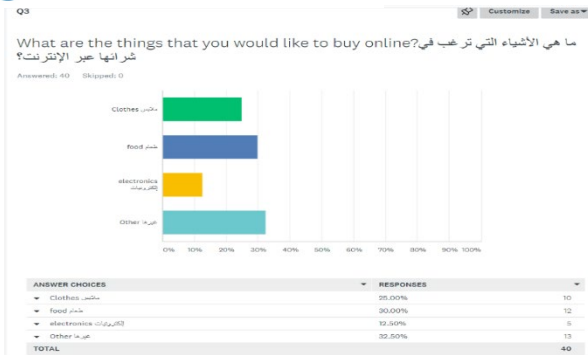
Q3

Customize Save as

What are the things that you would like to buy online?ما هي الأشياء التي ترغب في شرائها عبر الإنترنت؟

Answered: 40 Skipped: 0

Clothes ملابس

food طعام

electronics إلكترونيات

Other غيرها

0% 10% 20% 30% 40% 50% 60% 70% 80% 90% 100%

| ANSWER CHOICES | RESPONSES | |
|---|---|---|
| Clothes ملابس | 25.00% | 10 |
| food طعام | 30.00% | 12 |
| electronics إلكترونيات | 12.50% | 5 |
| Other غيرها | 32.50% | 13 |
| TOTAL | | 40 |